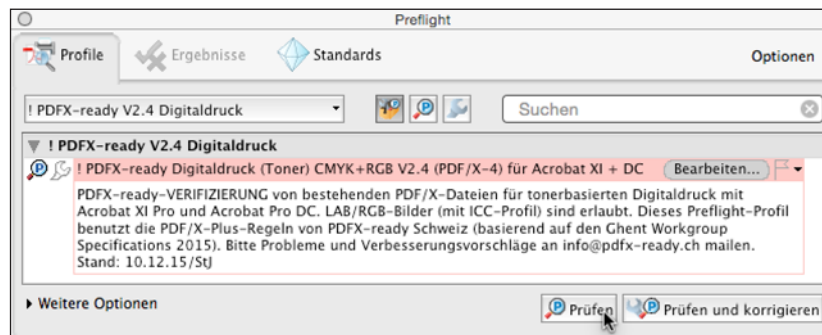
Preflight

Profile Ergebnisse Standards Optionen

! PDFX-ready V2.4 Digitaldruck

Suchen

! PDFX-ready V2.4 Digitaldruck

! PDFX-ready Digitaldruck (Toner) CMYK+RGB V2.4 (PDF/X-4) für Acrobat XI + DC Bearbeiten...

PDFX-ready-VERIFIZIERUNG von bestehenden PDF/X-Dateien für tonerbasierten Digitaldruck mit Acrobat XI Pro und Acrobat Pro DC. LAB/RGB-Bilder (mit ICC-Profil) sind erlaubt. Dieses Preflight-Profil benutzt die PDF/X-Plus-Regeln von PDFX-ready Schweiz (basierend auf den Ghent Workgroup Specifications 2015). Bitte Probleme und Verbesserungsvorschläge an info@pdfx-ready.ch mailen. Stand: 10.12.15/StJ

Weitere Optionen

Prüfen Prüfen und korrigieren